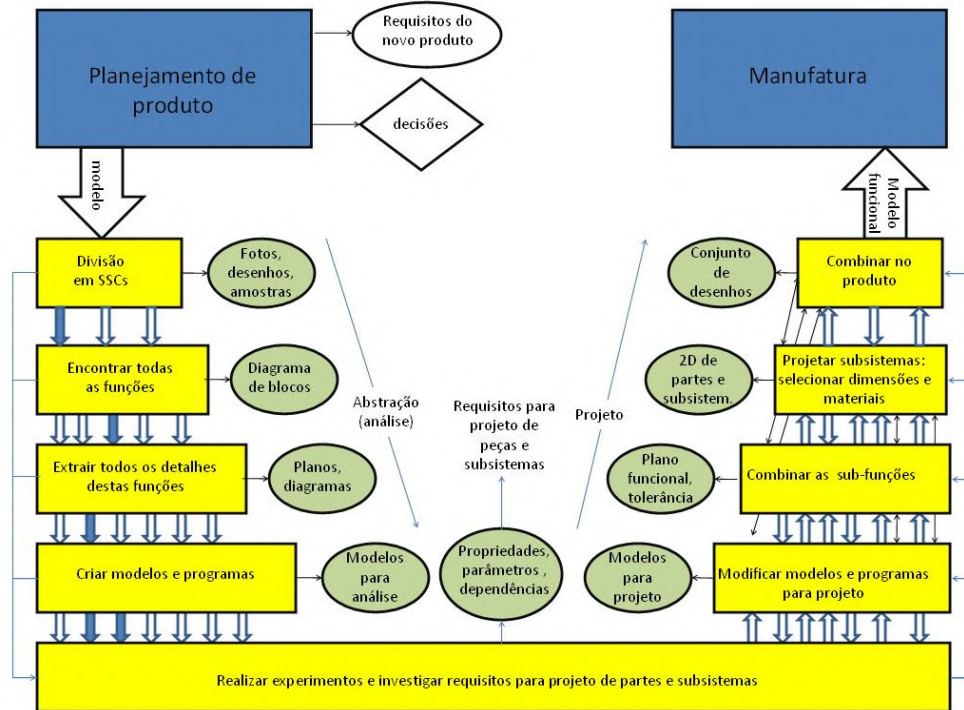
Planejamento de produto

Requisitos do novo produto

decisões

Manufatura

modelo

Modelo funcional

Divisão em SSCs

Fotos, desenhos, amostras

Encontrar todas as funções

Diagrama de blocos

Extrair todos os detalhes destas funções

Planos, diagramas

Criar modelos e programas

Modelos para análise

Abstração (análise)

Requisitos para projeto de peças e subsistemas

Projeto

Propriedades, parâmetros , dependências

Conjunto de desenhos

Combinar no produto

2D de partes e subsistem.

Projetar subsistemas: selecionar dimensões e materiais

Plano funcional, tolerância

Combinar as sub-funções

Modelos para projeto

Modificar modelos e programas para projeto

Realizar experimentos e investigar requisitos para projeto de partes e subsistemas